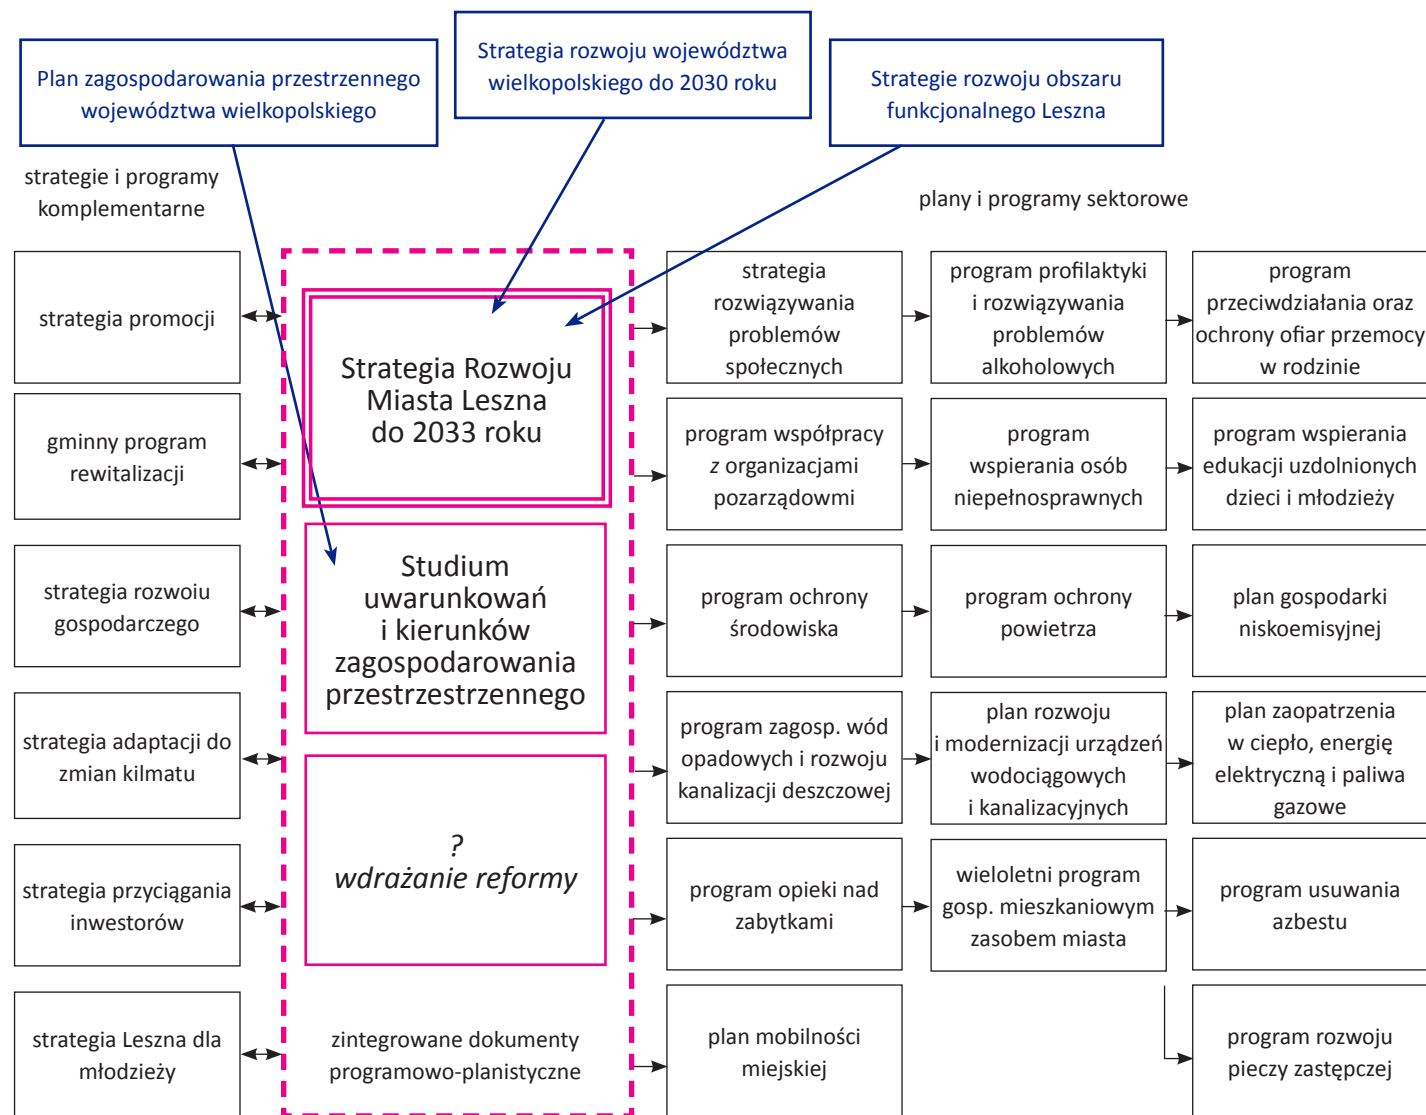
Plan zagospodarowania przestrzennego województwa wielkopolskiego

Strategia rozwoju województwa wielkopolskiego do 2030 roku

Strategie rozwoju obszaru funkcjonalnego Leszna

strategie i programy komplementarne

plany i programy sektorowe

strategia promocji

gminny program rewitalizacji

strategia rozwoiu gospodarczego

strategia adaptacji do zmian kilmatu

strategia przyciągania inwestorów

strategia Leszna dla młodzieży

Strategia Rozwoju Miasta Leszna do 2033 roku

Studium uwarunkowań i kierunków zagospodarowania przestrzestrzennego

? wdrażanie reformy

zintegrowane dokumenty programowo-planistyczne

strategia rozwiązywania problemów społecznych

program profilaktyki i rozwiązywania problemów alkoholowych

program przeciwdziałania oraz ochrony ofiar przemocy w rodzinie

program współpracy z organizacjami pozarządowmi

program wspierania osób niepełnosprawnych

program wspierania edukacji uzdolnionych dzieci i młodzieży

program ochrony środowiska

program ochrony powietrza

plan gospodarki niskoemisyjnej

program zagosp. wód opadowych i rozwoju kanalizacji deszczowej

plan rozwoju i modernizacji urządzeń wodociągowych i kanalizacyjnych

plan zaopatrzenia w ciepło, energię elektryczną i paliwa gazowe

program opieki nad zabytkami

wieloletni program gosp. mieszkaniowym zasobem miasta

program usuwania azbestu

plan mobilności miejskiej

program rozwoju pieczy zastępczej